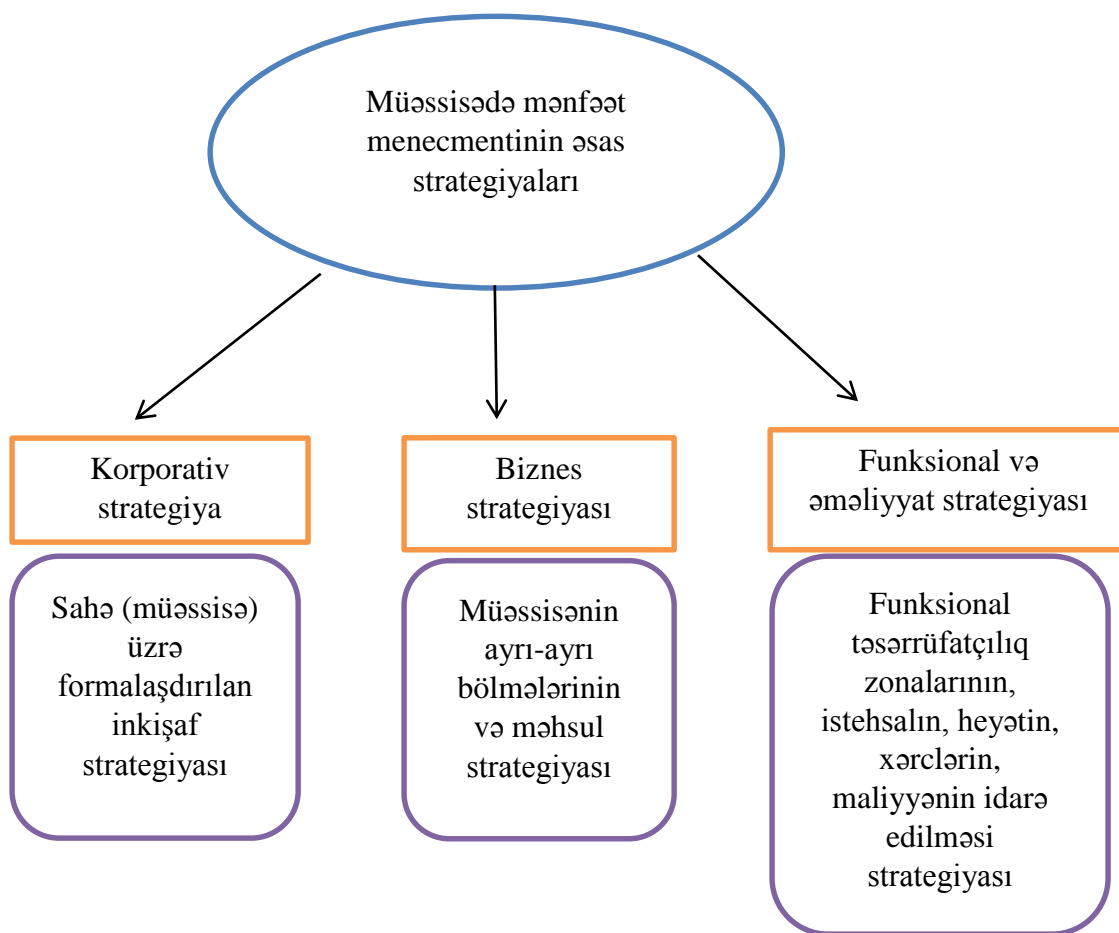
Müəssisədə mənfəət menecmentinin əsas strategiyaları

Korporativ strategiya

Sahə (müəssisə) üzrə formalaşdırılan inkişaf strategiyası

Biznes strategiyası

Müəssisənin ayrı-ayrı bölmələrinin və məhsul strategiyası

Funksional və əməliyyat strategiyası

Funksional təsərrüfatçılıq zonalarının, istehsalın, heyətin, xərclərin, maliyyənin idarə edilməsi strategiyası